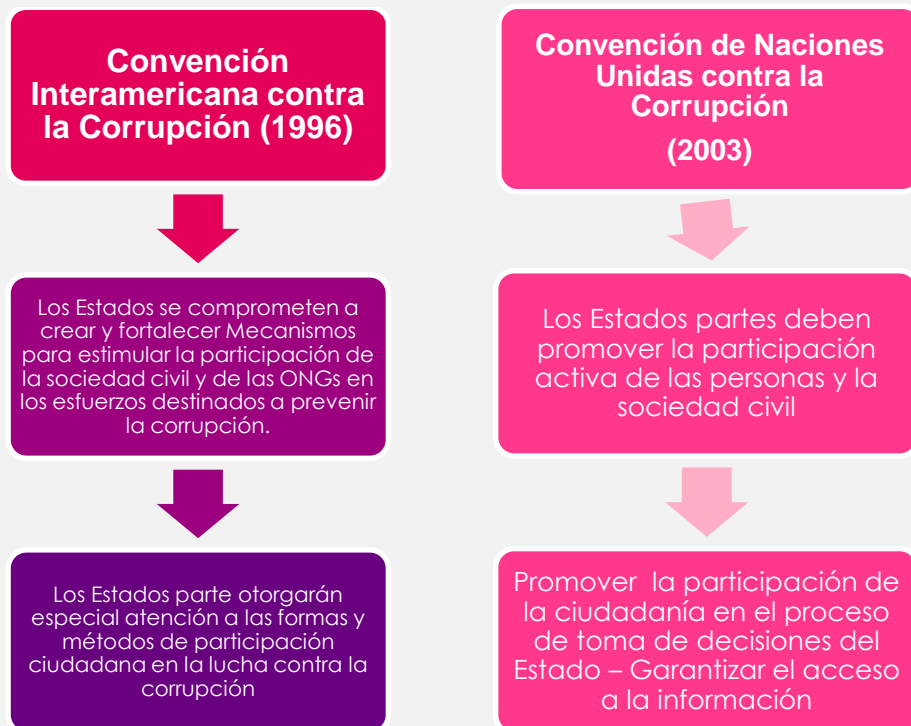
Convención Interamericana contra la Corrupción (1996)

Los Estados se comprometen a crear y fortalecer Mecanismos para estimular la participación de la sociedad civil y de las ONGs en los esfuerzos destinados a prevenir la corrupción.

Los Estados parte otorgarán especial atención a las formas y métodos de participación ciudadana en la lucha contra la corrupción

Convención de Naciones Unidas contra la Corrupción

(2003)

Los Estados partes deben promover la participación activa de las personas y la sociedad civil

Promover la participación de la ciudadanía en el proceso de toma de decisiones del Estado – Garantizar el acceso a la información